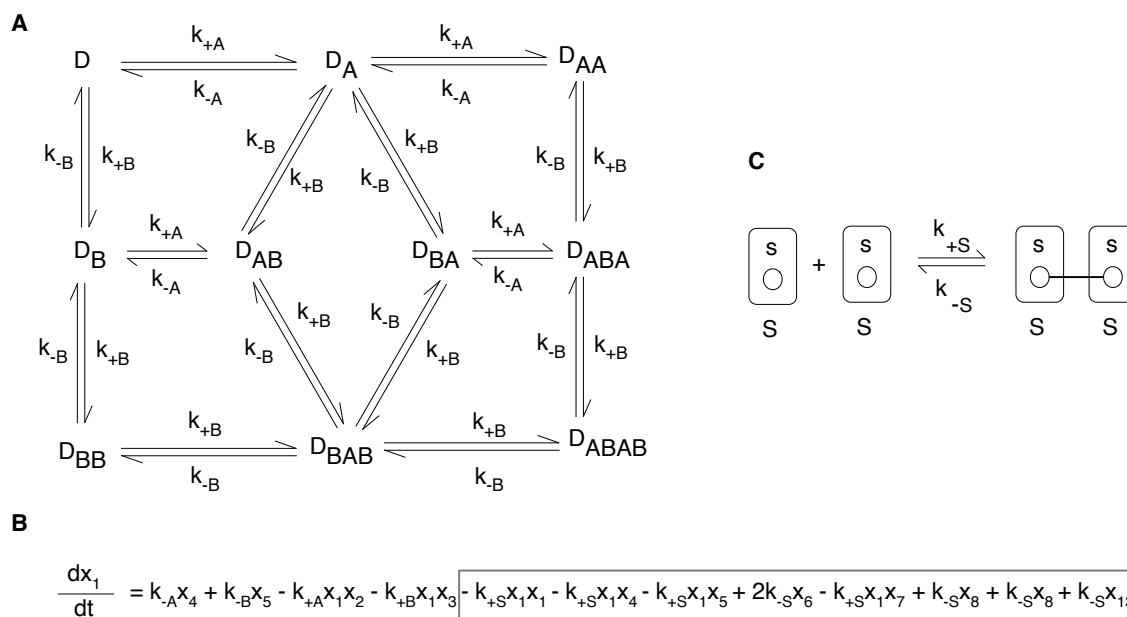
A

D $\underset{k_{-A}}{\overset{k_{+A}}{\rightleftharpoons}}$ $D_A$ $\underset{k_{-A}}{\overset{k_{+A}}{\rightleftharpoons}}$ $D_{AA}$

$k_{-B}$ $k_{+B}$ $k_{-B}$ $k_{+B}$ $k_{+B}$ $k_{-B}$ $k_{-B}$ $k_{+B}$

$D_B$ $\underset{k_{-A}}{\overset{k_{+A}}{\rightleftharpoons}}$ $D_{AB}$ $D_{BA}$ $\underset{k_{-A}}{\overset{k_{+A}}{\rightleftharpoons}}$ $D_{ABA}$

$k_{-B}$ $k_{+B}$ $k_{+B}$ $k_{-B}$ $k_{-B}$ $k_{+B}$ $k_{-B}$ $k_{+B}$

$D_{BB}$ $\underset{k_{-B}}{\overset{k_{+B}}{\rightleftharpoons}}$ $D_{BAB}$ $\underset{k_{-B}}{\overset{k_{+B}}{\rightleftharpoons}}$ $D_{ABAB}$

C

s + s $\underset{k_{-S}}{\overset{k_{+S}}{\rightleftharpoons}}$ s s

S S S S

B

$\frac{dx_1}{dt} = k_{-A}x_4 + k_{-B}x_5 - k_{+A}x_1x_2 - k_{+B}x_1x_3 - k_{+S}x_1x_1 - k_{+S}x_1x_4 - k_{+S}x_1x_5 + 2k_{-S}x_6 - k_{+S}x_1x_7 + k_{-S}x_8 + k_{-S}x_8 + k_{-S}x_1$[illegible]